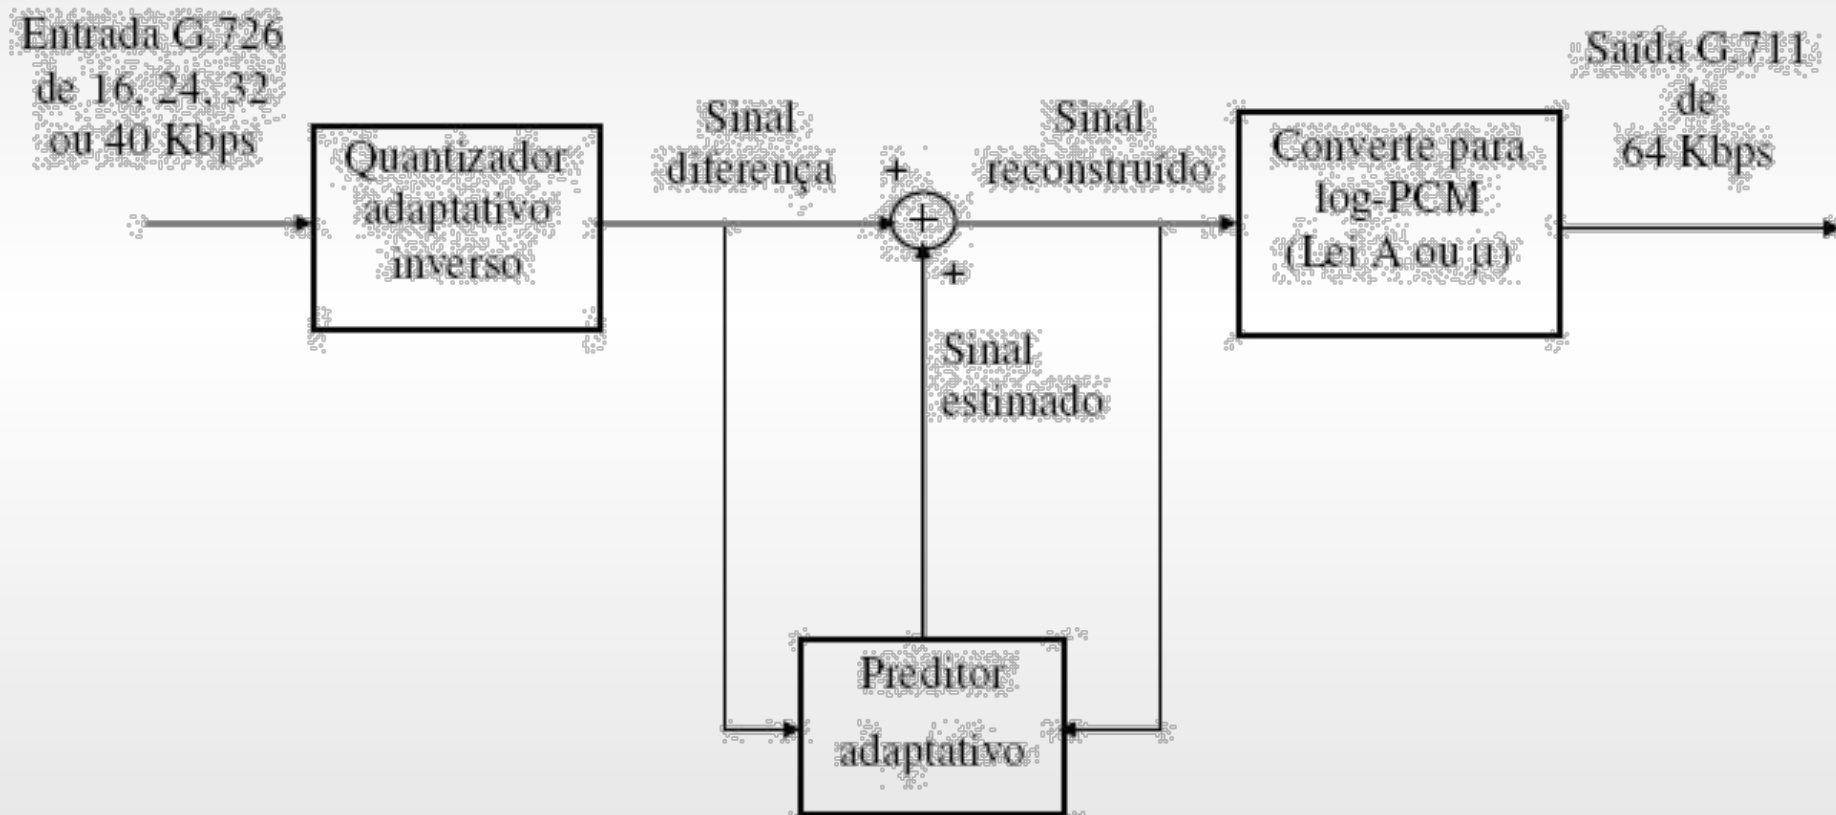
Entrada G.726 de 16, 24, 32 ou 40 Kbps

Quantizador adaptativo inverso

Sinal diferença

+

+

+

Sinal reconstruído

Converte para log-PCM (Lei A ou $\mu$)

Saída G.711 de 64 Kbps

Sinal estimado

Preditor adaptativo